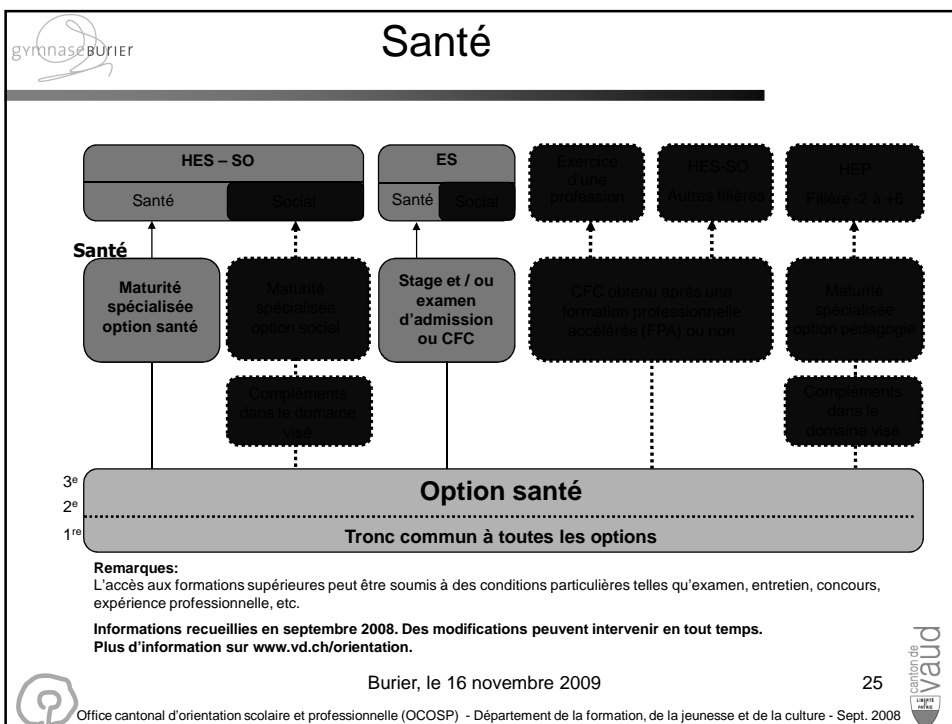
gymnaseburier

Santé

HES – SO

Santé

Social

ES

Santé

Social

Exercice d'une profession

HES-SO Autres filières

HEP Filière -2 à +6

Santé

Maturité spécialisée option santé

Maturité spécialisée option social

Stage et / ou examen d'admission ou CFC

CFC obtenu après une formation professionnelle accélérée (FPA) ou non

Maturité spécialisée option pédagogie

Compléments dans le domaine visé

Compléments dans le domaine visé

3e

2e

1re

Option santé

Tronc commun à toutes les options

Remarques:
L'accès aux formations supérieures peut être soumis à des conditions particulières telles qu'examen, entretien, concours, expérience professionnelle, etc.

Informations recueillies en septembre 2008. Des modifications peuvent intervenir en tout temps.
Plus d'information sur www.vd.ch/orientation.

canton de vaud

LIBERTÉ ET PATRIE

Burier, le 16 novembre 2009

25

Office cantonal d'orientation scolaire et professionnelle (OCOSP) - Département de la formation, de la jeunesse et de la culture - Sept. 2008